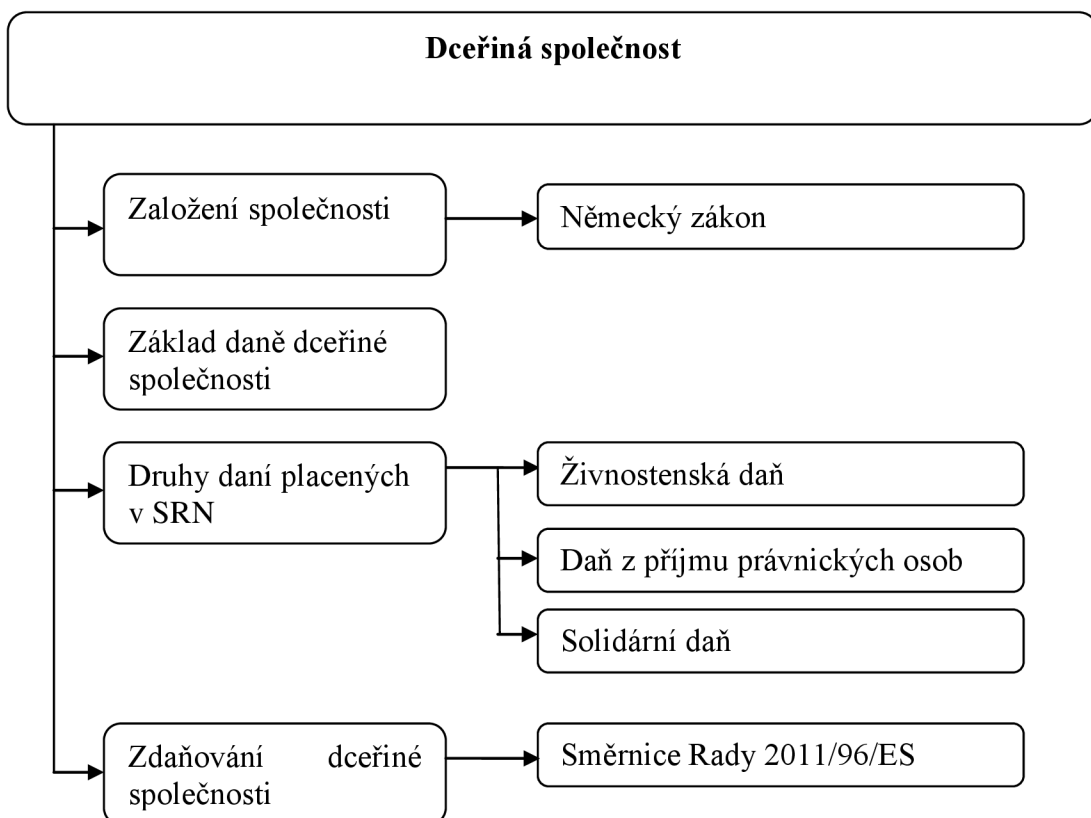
Dceřiná společnost

Založení společnosti

Německý zákon

Základ daně dceřiné společnosti

Druhy daní placených v SRN

Živnostenská daň

Daň z příjmu právnických osob

Solidární daň

Zdaňování dceřiné společnosti

Směrnice Rady 2011/96/ES